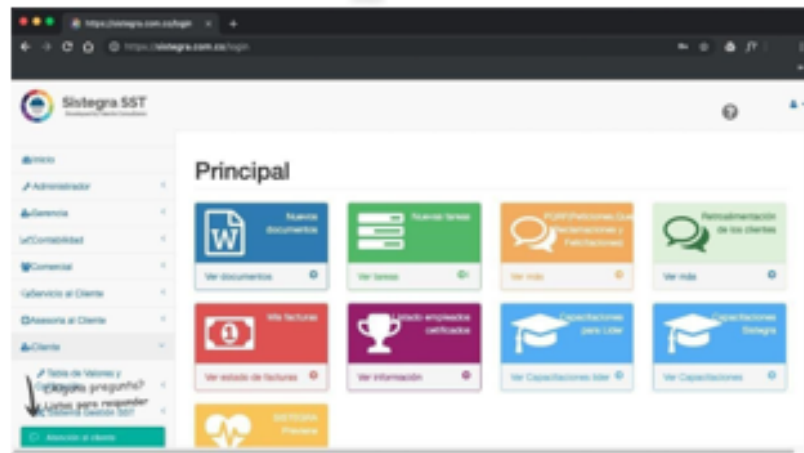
https://sistegra.com.co/login
https://sistegra.com.co/login

Sistegra SST

Inicio
Administrador
Gerencia
Contabilidad
Comercial
Servicio al Cliente
Asesoria al Cliente
Cliente
Tabla de Valores y
¿Alguna pregunta?
Listos para responder
Sistema Gestión SST
Atención al cliente

Principal

Nuevos documentos
Ver documentos

Nuevas tareas
Ver tareas

PQRF(Peticiones,Quejas, Reclamaciones y Felicitaciones)
Ver más

Retroalimentación de los clientes
Ver más

Mis facturas
Ver estado de facturas

Listado empleados certificados
Ver información

Capacitaciones para Líder
Ver Capacitaciones líder

Capacitaciones Sistegra
Ver Capacitaciones

SISTEGRA Previene